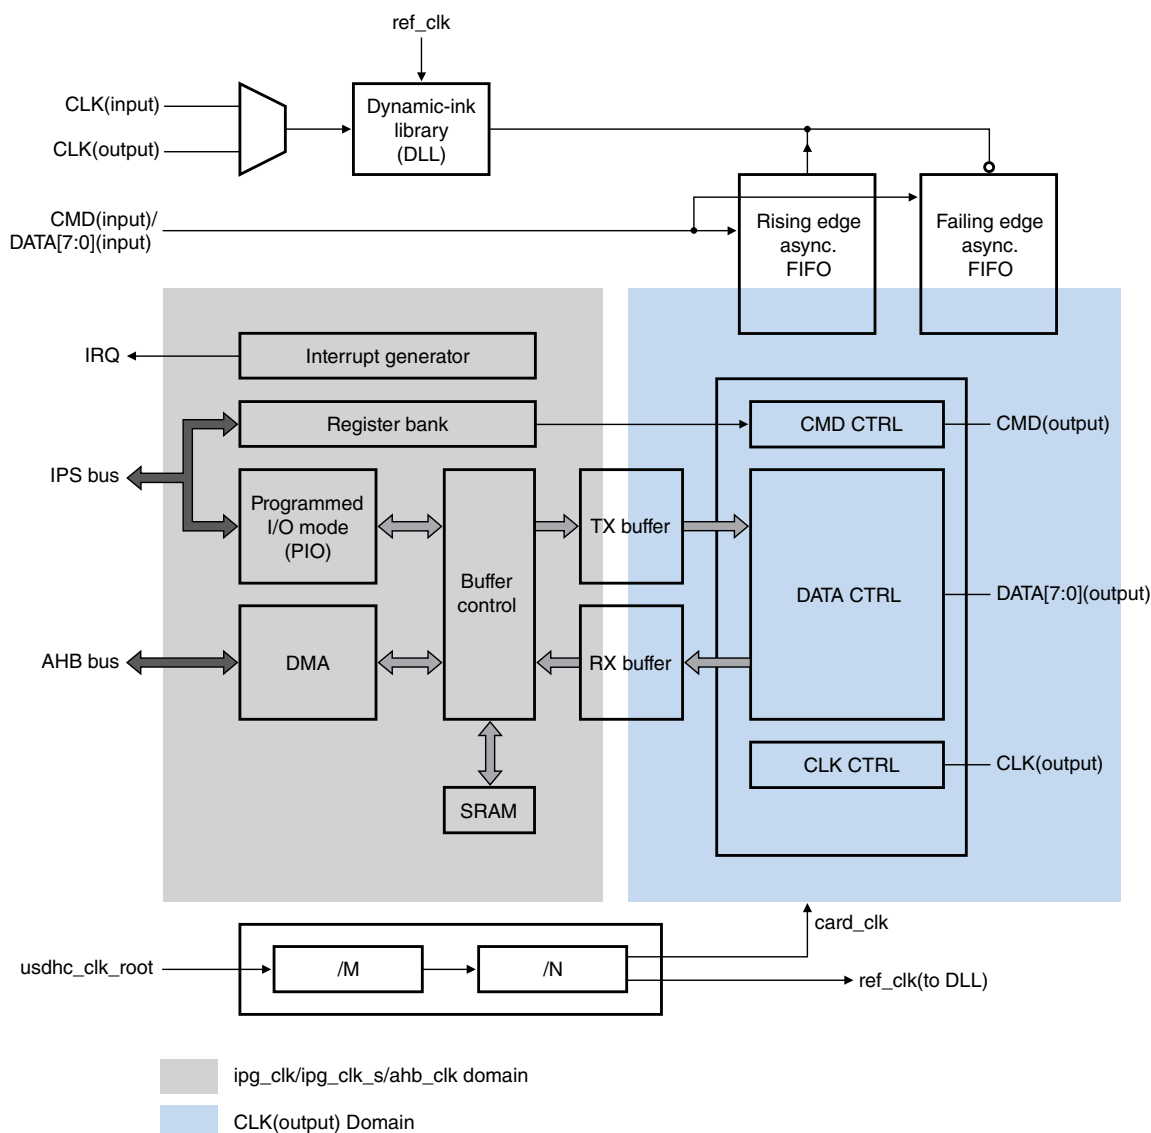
ref_clk

CLK(input)

CLK(output)

Dynamic-ink library (DLL)

CMD(input)/ DATA[7:0](input)

Rising edge async. FIFO

Failing edge async. FIFO

IRQ

Interrupt generator

Register bank

CMD CTRL

CMD(output)

IPS bus

Programmed I/O mode (PIO)

Buffer control

TX buffer

DATA CTRL

DATA[7:0](output)

AHB bus

DMA

RX buffer

CLK CTRL

CLK(output)

SRAM

card_clk

usdhc_clk_root

/M

/N

ref_clk(to DLL)

ipg_clk/ipg_clk_s/ahb_clk domain

CLK(output) Domain